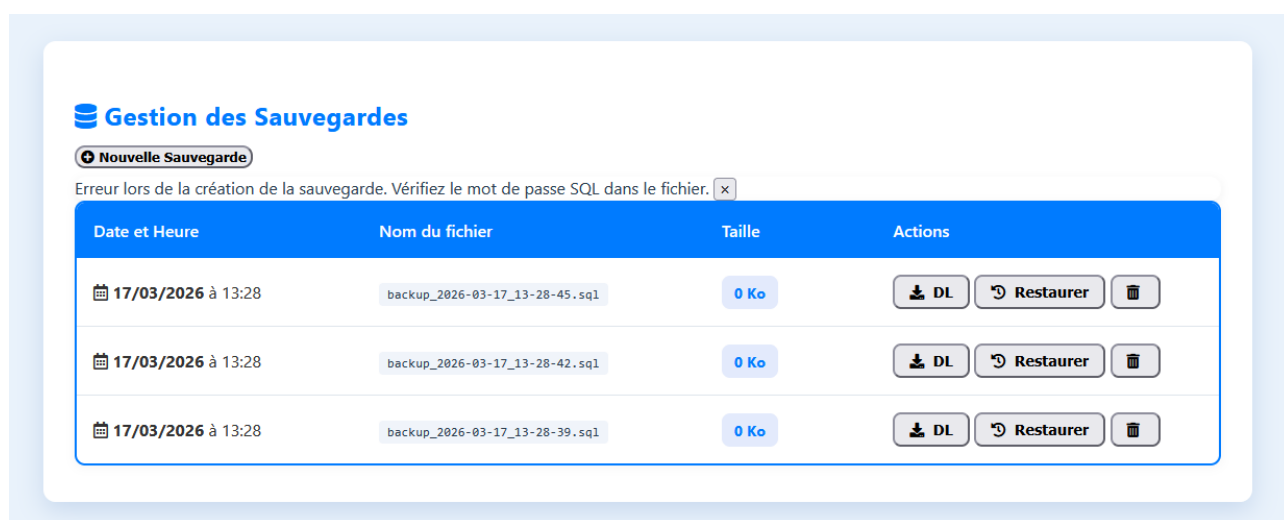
Gestion des Sauvegardes

Nouvelle Sauvegarde

Erreur lors de la création de la sauvegarde. Vérifiez le mot de passe SQL dans le fichier. ×

| Date et Heure | Nom du fichier | Taille | Actions |
|---|---|---|---|
| 17/03/2026 à 13:28 | backup_2026-03-17_13-28-45.sql | 0 Ko | DL Restaurer |
| 17/03/2026 à 13:28 | backup_2026-03-17_13-28-42.sql | 0 Ko | DL Restaurer |
| 17/03/2026 à 13:28 | backup_2026-03-17_13-28-39.sql | 0 Ko | DL Restaurer |